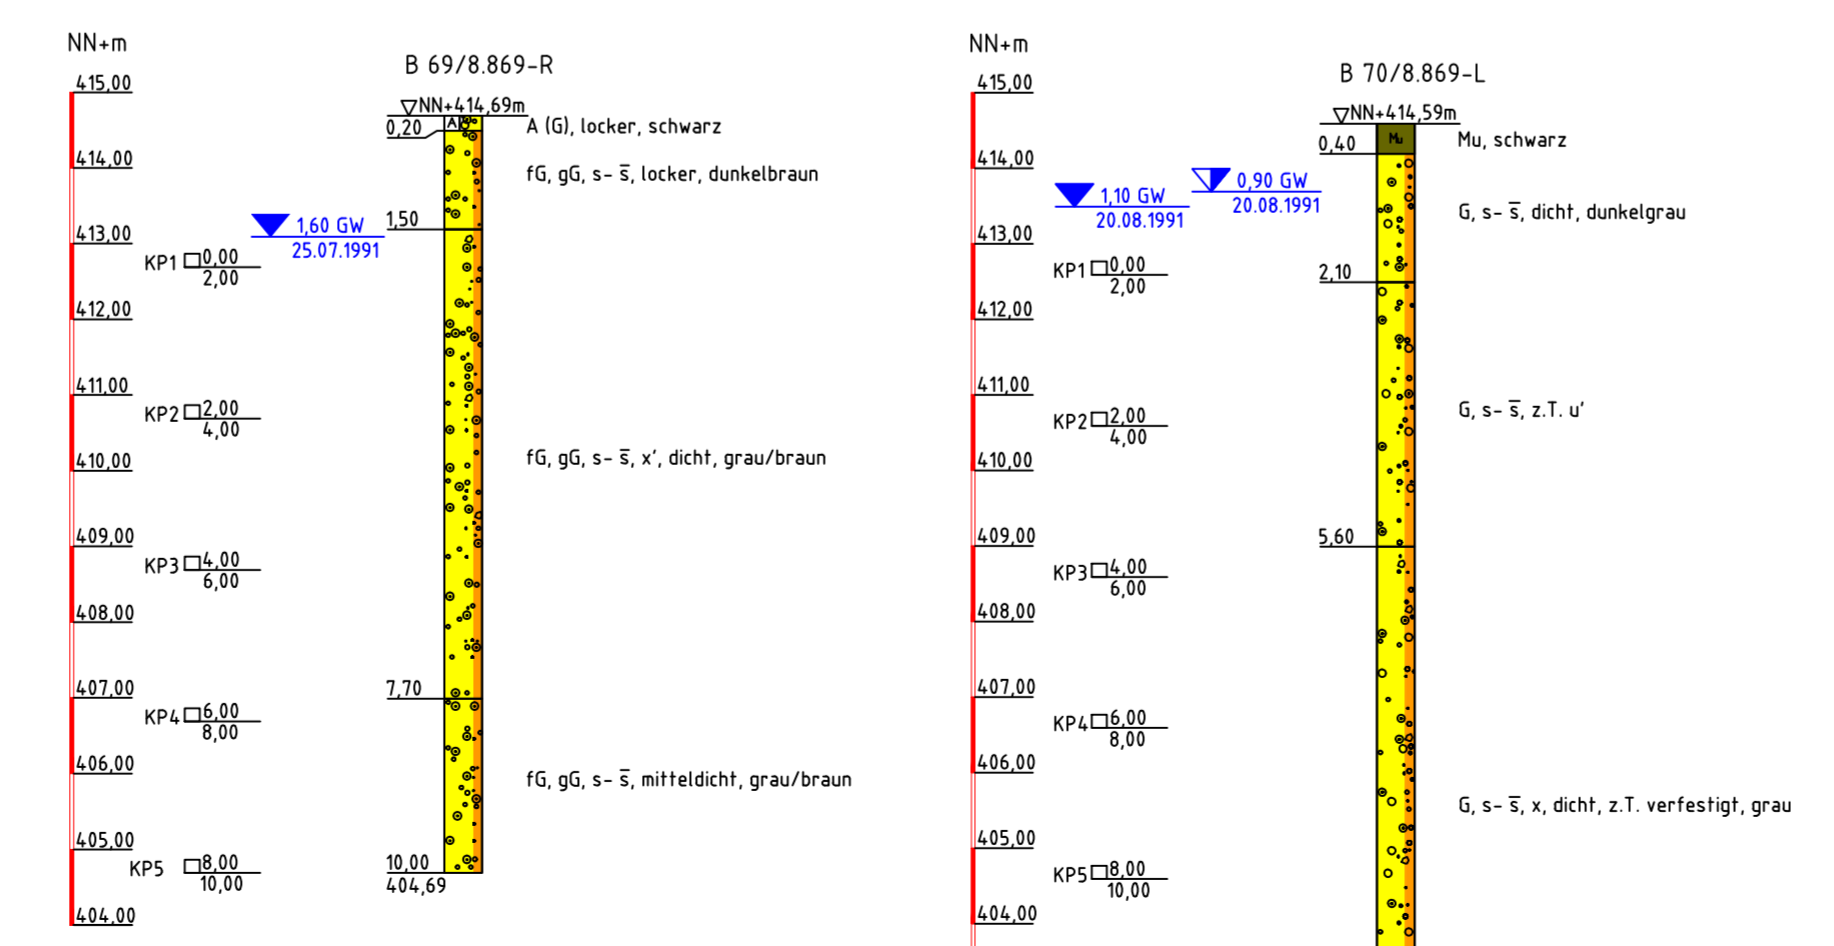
NN+m

415,00
414,00
413,00
412,00
411,00
410,00
409,00
408,00
407,00
406,00
405,00
404,00

KP1 $\square$ 0,00 / 2,00
KP2 $\square$ 2,00 / 4,00
KP3 $\square$ 4,00 / 6,00
KP4 $\square$ 6,00 / 8,00
KP5 $\square$ 8,00 / 10,00

1,60 GW
25.07.1991

B 69/8.869-R

▽NN+414,69m

0,20 A A (G), locker, schwarz

fG, gG, s- $\overline{s}$, locker, dunkelbraun

1,50

fG, gG, s- $\overline{s}$, x', dicht, grau/braun

7,70

fG, gG, s- $\overline{s}$, mitteldicht, grau/braun

10,00
404,69

NN+m

415,00
414,00
413,00
412,00
411,00
410,00
409,00
408,00
407,00
406,00
405,00
404,00

1,10 GW
20.08.1991

0,90 GW
20.08.1991

KP1 $\square$ 0,00 / 2,00
KP2 $\square$ 2,00 / 4,00
KP3 $\square$ 4,00 / 6,00
KP4 $\square$ 6,00 / 8,00
KP5 $\square$ 8,00 / 10,00

B 70/8.869-L

▽NN+414,59m

0,40 Mu Mu, schwarz

G, s- $\overline{s}$, dicht, dunkelgrau

2,10

G, s- $\overline{s}$, z.T. u'

5,60

G, s- $\overline{s}$, x, dicht, z.T. verfestigt, grau